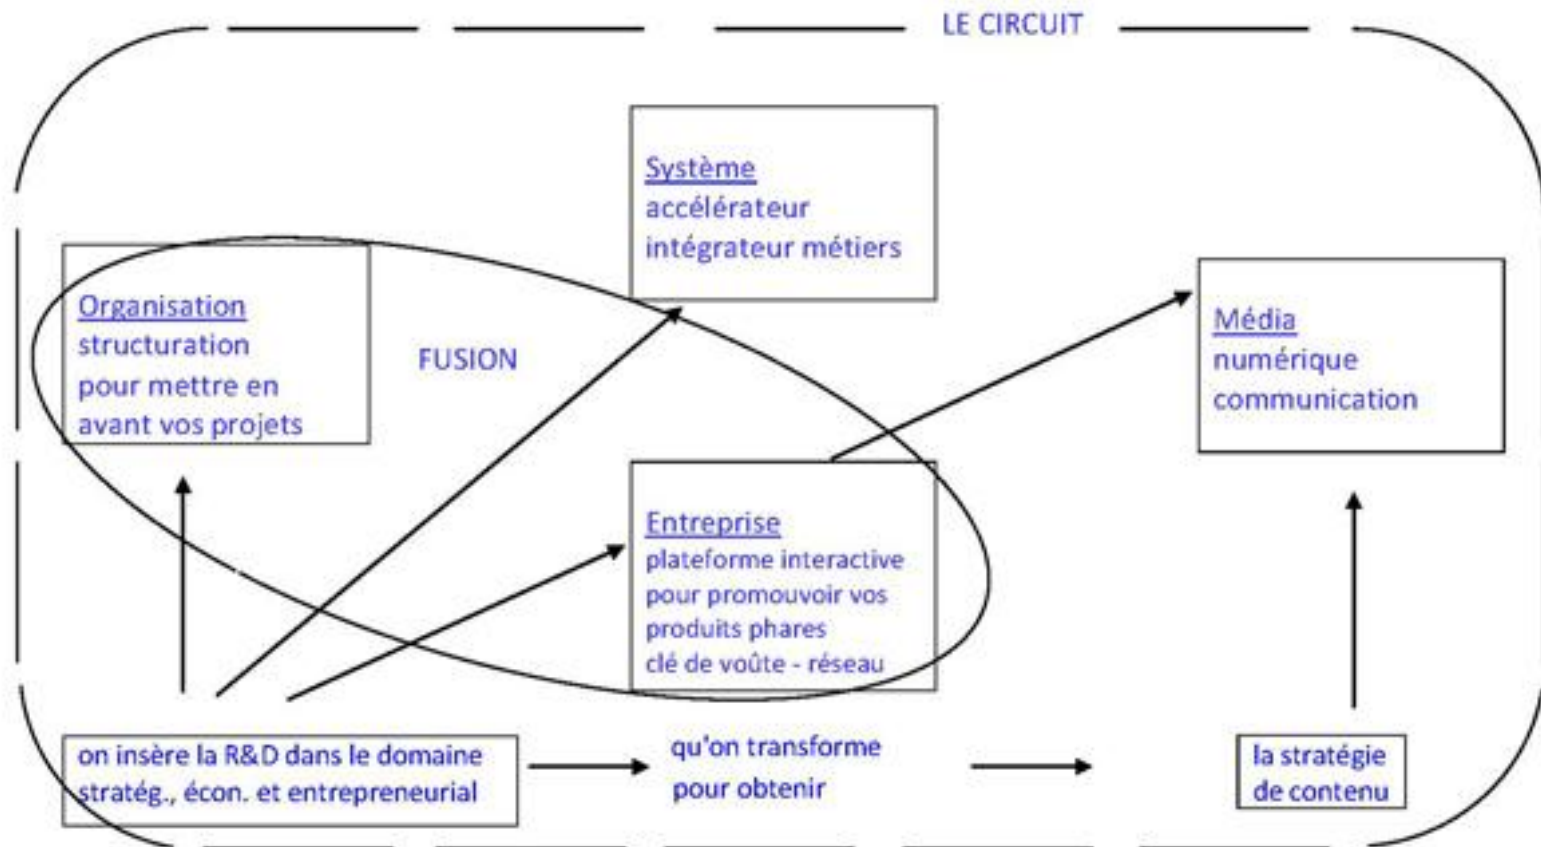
LE CIRCUIT

Système
accélérateur
intégrateur métiers

Organisation
structuration
pour mettre en
avant vos projets

FUSION

Média
numérique
communication

Entreprise
plateforme interactive
pour promouvoir vos
produits phares
clé de voûte - réseau

on insère la R&D dans le domaine stratég., écon. et entrepreneurial

qu'on transforme pour obtenir

la stratégie de contenu